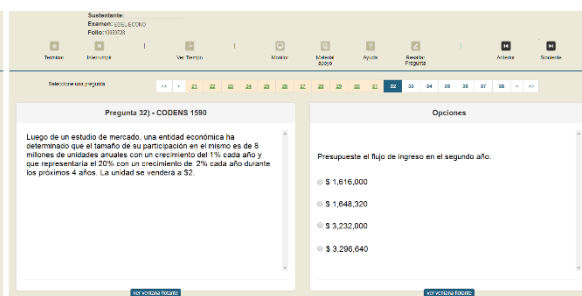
Sustentante:
Examen: SEL ECONO
Folio: 10939738

Terminar | Interrumpir | Ver Tiempo | Mostrar | Material apoyo | Ayuda | Revisar Pregunta | Anterior | Siguiente

Seleccione una pregunta

<< < 21 22 23 24 25 26 27 28 29 30 31 32 33 34 35 36 37 38 > >>

Pregunta 32) - CODENS 1590

Luego de un estudio de mercado, una entidad económica ha determinado que el tamaño de su participación en el mismo es de 8 millones de unidades anuales con un crecimiento del 1% cada año y que representaría el 20% con un crecimiento de 2% cada año durante los próximos 4 años. La unidad se venderá a $2.

Opciones

Presupueste el flujo de ingreso en el segundo año.

$ 1,616,000

$ 1,648,320

$ 3,232,000

$ 3,296,640

ver ventana flotante

ver ventana flotante